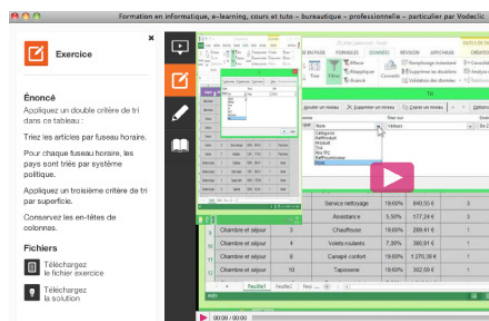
Formation en informatique, e-learning, cours et tuto – bureautique – professionnelle – particulier par Vodeclic

Exercice

Énoncé

Appliquez un double critère de tri dans ce tableau :

Triez les articles par fuseau horaire.

Pour chaque fuseau horaire, les pays sont triés par système politique.

Appliquez un troisième critère de tri par superficie.

Conservez les en-têtes de colonnes.

Fichiers

Téléchargez le fichier exercice

Téléchargez la solution

| | Service nettoyage | 19,60% | 840,50 € | 3 |
|---|---|---|---|---|
| | Assistance | 5,50% | 177,24 € | 3 |
| Chambre et séjour | 3 | Chauffeuse | 19,60% | 299,41 € | 3 |
| Chambre et séjour | 4 | Volets roulants | 7,30% | 380,91 € | 2 |
| Chambre et séjour | 8 | Canapé confort | 19,60% | 1 270,39 € | 3 |
| Chambre et séjour | 10 | Tapisserie | 19,60% | 302,59 € | 3 |

Ajouter un niveau | Supprimer un niveau | Copier un niveau

Tri

Feuille1 | Feuille2 | Feuil

00:00 / 00:00